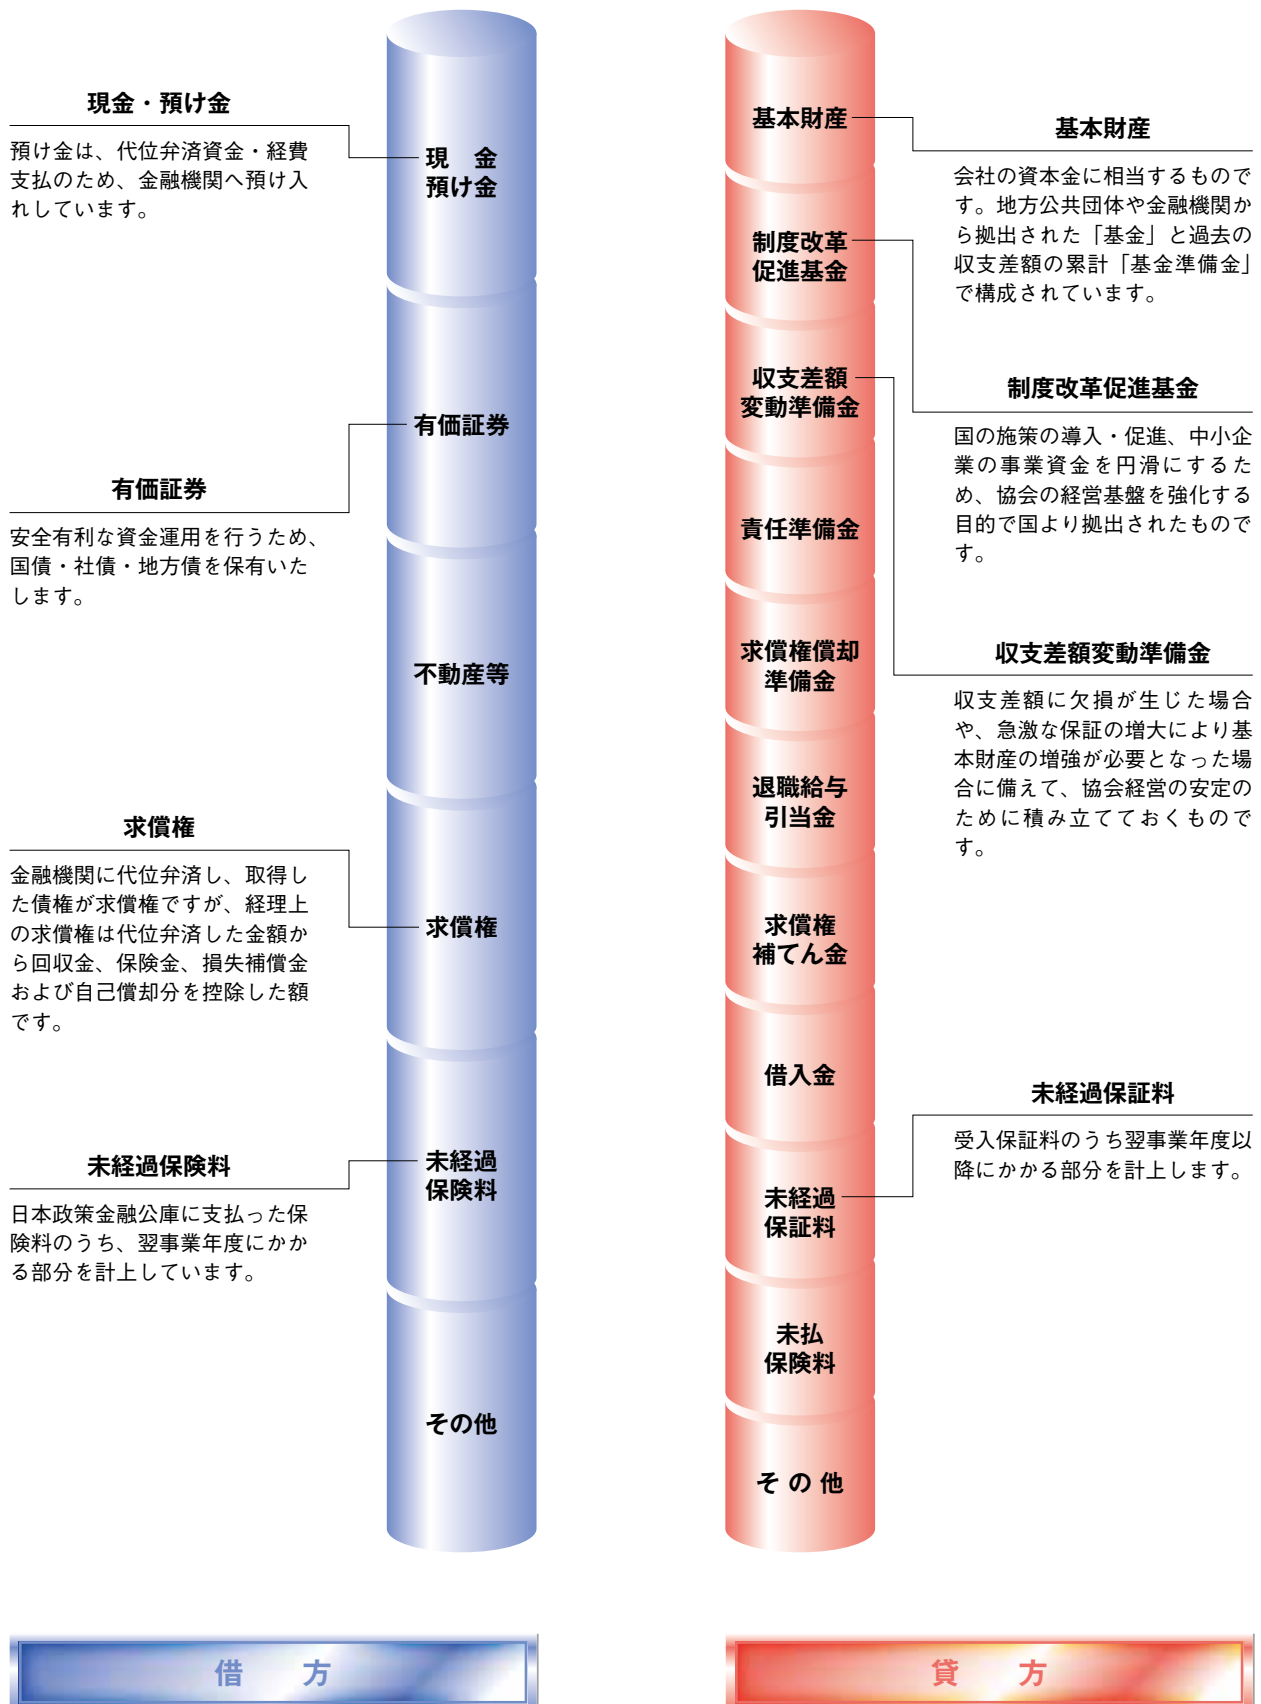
現金・預け金

預け金は、代位弁済資金・経費支払のため、金融機関へ預け入れしています。

現　金
預け金

有価証券

有価証券

安全有利な資金運用を行うため、国債・社債・地方債を保有いたします。

不動産等

求償権

金融機関に代位弁済し、取得した債権が求償権ですが、経理上の求償権は代位弁済した金額から回収金、保険金、損失補償金および自己償却分を控除した額です。

求償権

未経過保険料

日本政策金融公庫に支払った保険料のうち、翌事業年度にかかる部分を計上しています。

未経過
保険料

その他

基本財産

制度改革
促進基金

収支差額
変動準備金

責任準備金

求償権償却
準備金

退職給与
引当金

求償権
補てん金

借入金

未経過
保証料

未払
保険料

そ の 他

基本財産

会社の資本金に相当するものです。地方公共団体や金融機関から拠出された「基金」と過去の収支差額の累計「基金準備金」で構成されています。

制度改革促進基金

国の施策の導入・促進、中小企業の事業資金を円滑にするため、協会の経営基盤を強化する目的で国より拠出されたものです。

収支差額変動準備金

収支差額に欠損が生じた場合や、急激な保証の増大により基本財産の増強が必要となった場合に備えて、協会経営の安定のために積み立てておくものです。

未経過保証料

受入保証料のうち翌事業年度以降にかかる部分を計上します。

借　方

貸　方